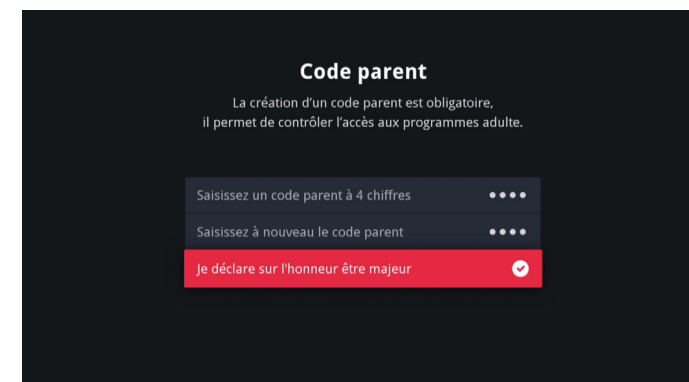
Code parent

La création d'un code parent est obligatoire, il permet de contrôler l'accès aux programmes adulte.

Saisissez un code parent à 4 chiffres ••••

Saisissez à nouveau le code parent ••••

Je déclare sur l'honneur être majeur